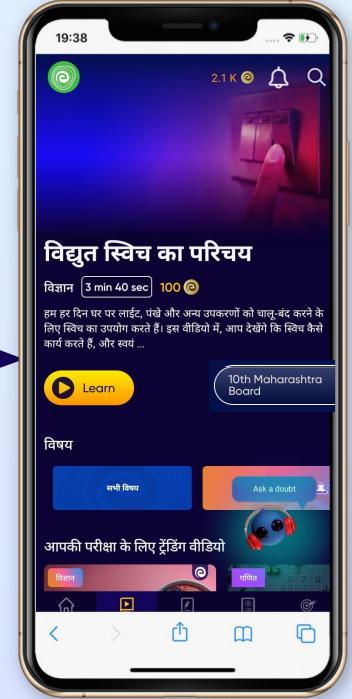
19:38

2.1 K

विद्युत स्विच का परिचय

विज्ञान 3 min 40 sec 100

हम हर दिन घर पर लाईट, पंखे और अन्य उपकरणों को चालू-बंद करने के लिए स्विच का उपयोग करते हैं। इस वीडियो में, आप देखेंगे कि स्विच कैसे कार्य करते हैं, और स्वयं ...

Learn

10th Maharashtra Board

विषय

सभी विषय

Ask a doubt

आपकी परीक्षा के लिए ट्रेंडिंग वीडियो

विज्ञान

गणित